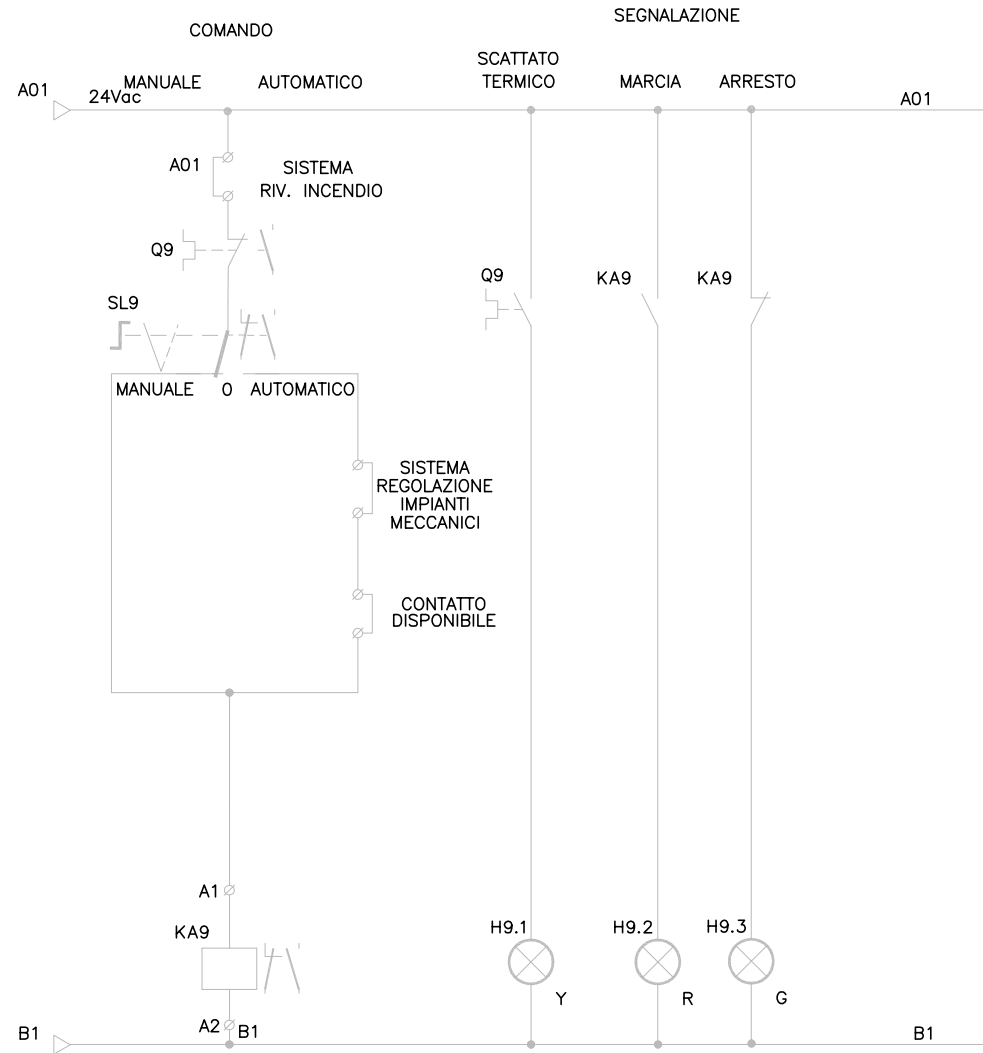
COMANDO

SEGNALAZIONE

A01
24Vac
MANUALE
AUTOMATICO
SCATTATO TERMICO
MARCIA
ARRESTO
A01

A01
SISTEMA RIV. INCENDIO

Q9

SL9

Q9
KA9
KA9

MANUALE
0
AUTOMATICO

SISTEMA REGOLAZIONE IMPIANTI MECCANICI

CONTATTO DISPONIBILE

A1
KA9
A2
B1

H9.1
Y
H9.2
R
H9.3
G

B1
B1